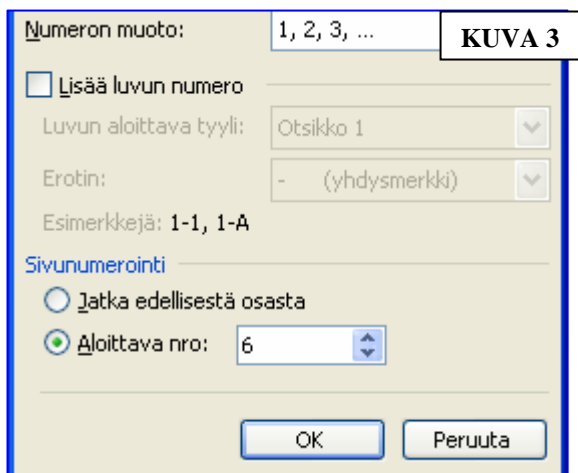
Numeron muoto: 1, 2, 3, ...

KUVA 3

Lisää luvun numero

Luvun aloittava tyyli: Otsikko 1

Erotin: - (yhdysmerkki)

Esimerkkejä: 1-1, 1-A

Sivunumerointi

Jatka edellisestä osasta

Aloittava nro: 6

OK

Peruuta